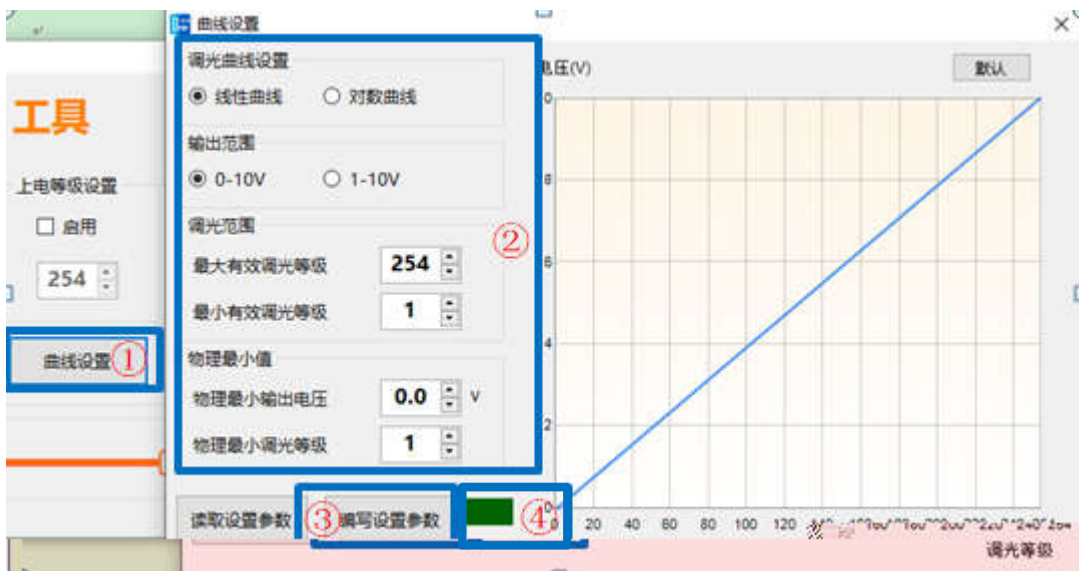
曲线设置

工具

上电等级设置
☐ 启用
254

曲线设置 ①

调光曲线设置
◉ 线性曲线 ○ 对数曲线

输出范围
◉ 0-10V ○ 1-10V

调光范围
最大有效调光等级 254
最小有效调光等级 1

②

物理最小值
物理最小输出电压 0.0 V
物理最小调光等级 1

读取设置参数 ③ 编写设置参数 ④

电压(V)
默认
10
8
6
4
2
0
0 20 40 60 80 100 120 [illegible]
调光等级